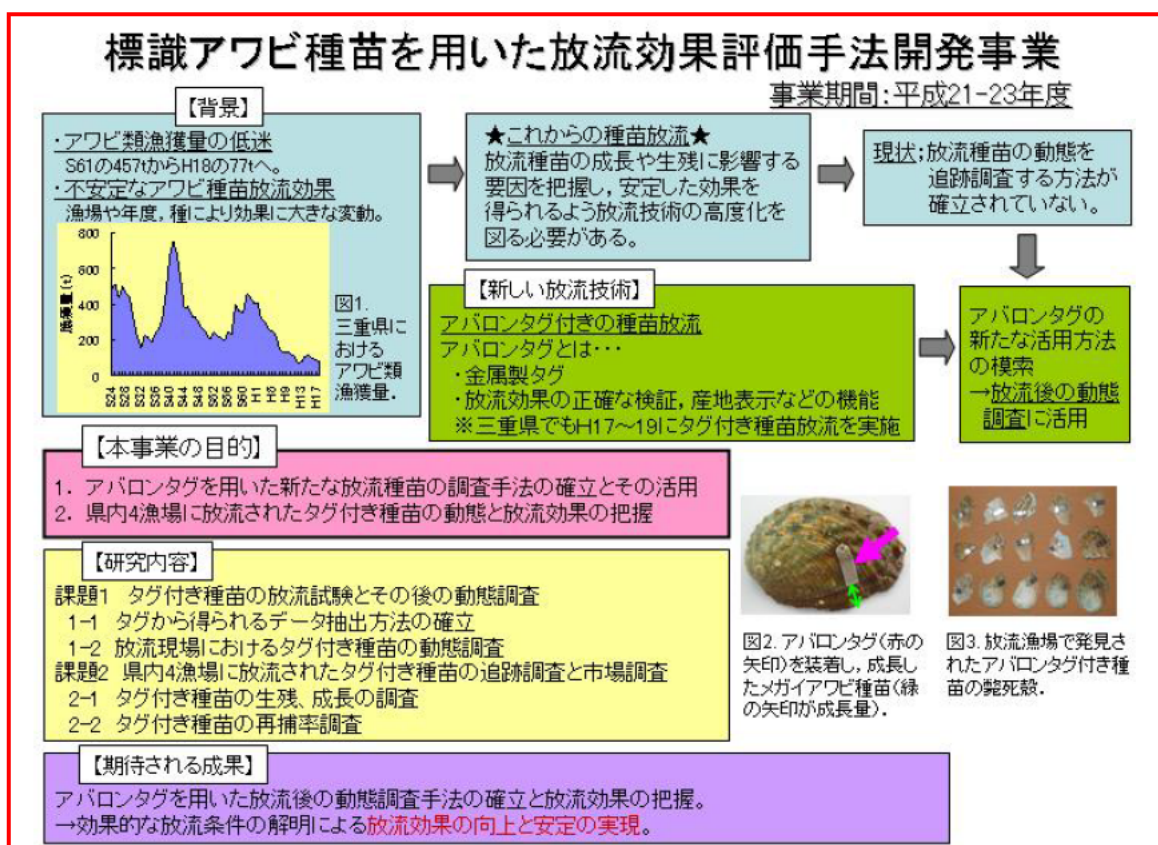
標識アワビ種苗を用いた放流効果評価手法開発事業

事業期間：平成21-23年度

【背景】

・アワビ類漁獲量の低迷
S61の457tからH18の77tへ。
・不安定なアワビ種苗放流効果
漁場や年度，種により効果に大きな変動。

800
600
400
200
0

漁獲量(t)

S24 S28 S32 S36 S40 S44 S48 S52 S56 S60 H1 H5 H9 H13 H17

図1. 三重県におけるアワビ類漁獲量.

★これからの種苗放流★
放流種苗の成長や生残に影響する要因を把握し，安定した効果を得られるよう放流技術の高度化を図る必要がある。

現状；放流種苗の動態を追跡調査する方法が確立されていない。

【新しい放流技術】
アバロンタグ付きの種苗放流
アバロンタグとは・・・
・金属製タグ
・放流効果の正確な検証，産地表示などの機能
※三重県でもH17～19にタグ付き種苗放流を実施

アバロンタグの新たな活用方法の模索
→放流後の動態調査に活用

【本事業の目的】
1. アバロンタグを用いた新たな放流種苗の調査手法の確立とその活用
2. 県内4漁場に放流されたタグ付き種苗の動態と放流効果の把握

【研究内容】
課題1　タグ付き種苗の放流試験とその後の動態調査
1-1　タグから得られるデータ抽出方法の確立
1-2　放流現場におけるタグ付き種苗の動態調査
課題2　県内4漁場に放流されたタグ付き種苗の追跡調査と市場調査
2-1　タグ付き種苗の生残、成長の調査
2-2　タグ付き種苗の再捕率調査

図2. アバロンタグ（赤の矢印）を装着し，成長したメガイアワビ種苗（緑の矢印が成長量）.

図3. 放流漁場で発見されたアバロンタグ付き種苗の斃死殻.

【期待される成果】
アバロンタグを用いた放流後の動態調査手法の確立と放流効果の把握。
→効果的な放流条件の解明による放流効果の向上と安定の実現。